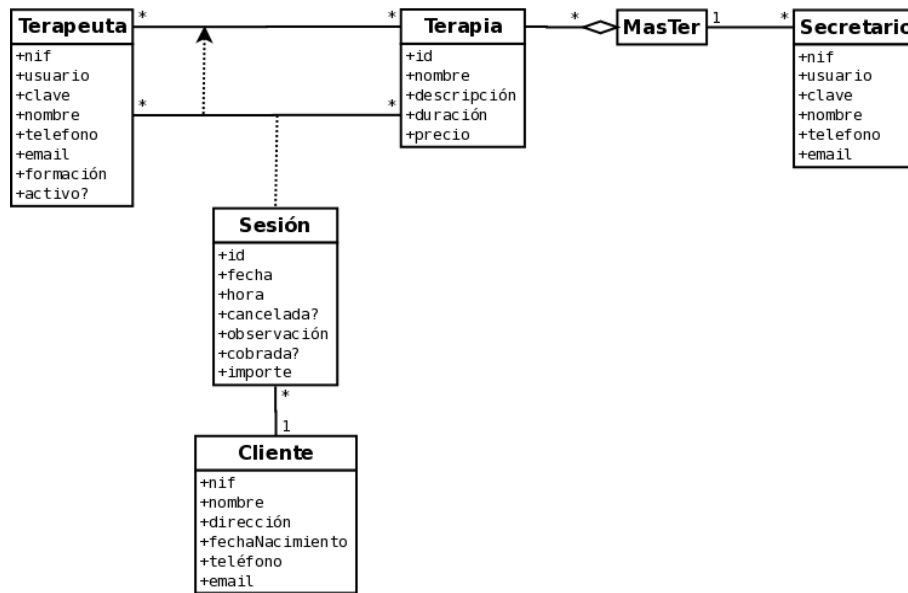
Terapeuta
+nif
+usuario
+clave
+nombre
+telefono
+email
+formación
+activo?

*

*

*

*

Terapia
+id
+nombre
+descripción
+duración
+precio

*

MasTer

1

*

Secretario
+nif
+usuario
+clave
+nombre
+telefono
+email

Sesión
+id
+fecha
+hora
+cancelada?
+observación
+cobrada?
+importe

*

1

Cliente
+nif
+nombre
+dirección
+fechaNacimiento
+teléfono
+email